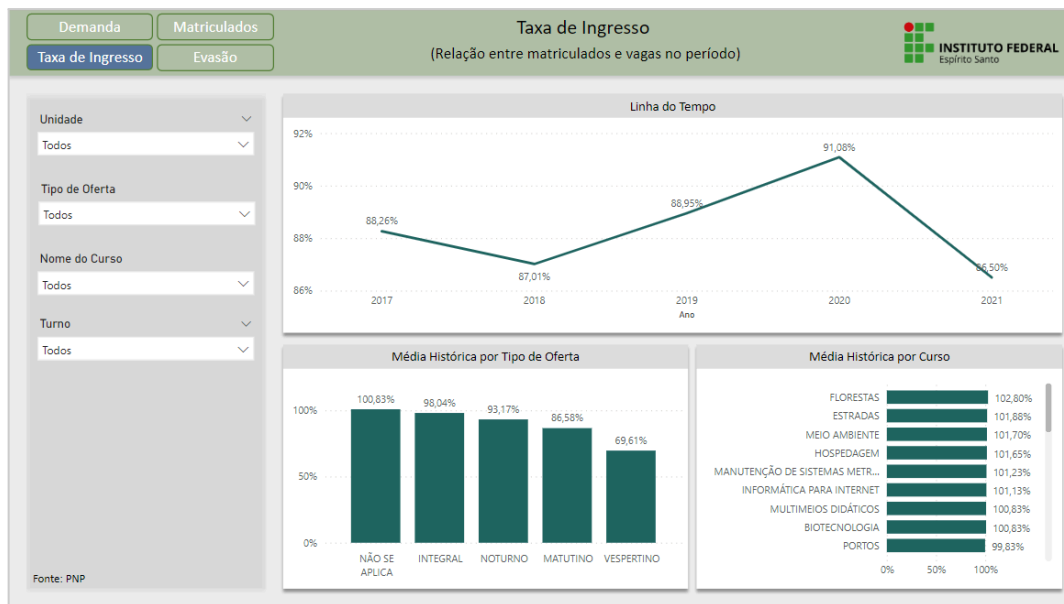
Demanda
Matriculados
Taxa de Ingresso
Evasão

Taxa de Ingresso
(Relação entre matriculados e vagas no período)

INSTITUTO FEDERAL
Espírito Santo

Unidade
Todos

Tipo de Oferta
Todos

Nome do Curso
Todos

Turno
Todos

Fonte: PNP

Linha do Tempo

92%
90%
88%
86%

88,26%
87,01%
88,95%
91,08%
86,50%

2017
2018
2019
2020
2021
Ano

Média Histórica por Tipo de Oferta

100%
50%
0%

100,83%
98,04%
93,17%
86,58%
69,61%

NÃO SE APLICA
INTEGRAL
NOTURNO
MATUTINO
VESPERTINO

Média Histórica por Curso

| Curso | Valor |
|---|---|
| FLORESTAS | 102,80% |
| ESTRADAS | 101,88% |
| MEIO AMBIENTE | 101,70% |
| HOSPEDAGEM | 101,65% |
| MANUTENÇÃO DE SISTEMAS METR... | 101,23% |
| INFORMÁTICA PARA INTERNET | 101,13% |
| MULTIMEIOS DIDÁTICOS | 100,83% |
| BIOTECNOLOGIA | 100,83% |
| PORTOS | 99,83% |

0%
50%
100%